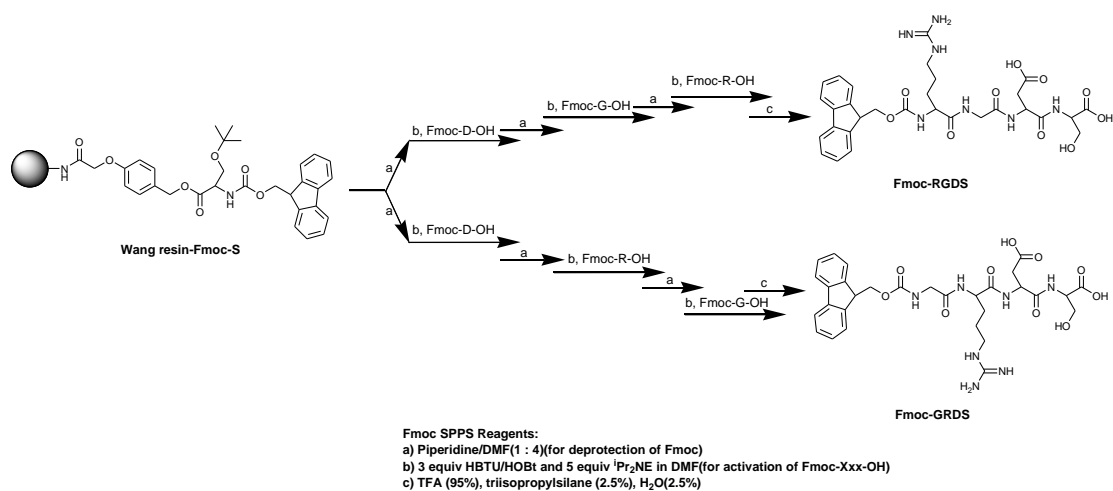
Wang resin-Fmoc-S

a

a

b, Fmoc-D-OH

a

b, Fmoc-G-OH

a

b, Fmoc-R-OH

c

Fmoc-RGDS

b, Fmoc-D-OH

a

b, Fmoc-R-OH

a

c

b, Fmoc-G-OH

Fmoc-GRDS

Fmoc SPPS Reagents:
a) Piperidine/DMF(1 : 4)(for deprotection of Fmoc)
b) 3 equiv HBTU/HOBt and 5 equiv $^{i}Pr_2NE$ in DMF(for activation of Fmoc-Xxx-OH)
c) TFA (95%), triisopropylsilane (2.5%), $H_2O$(2.5%)